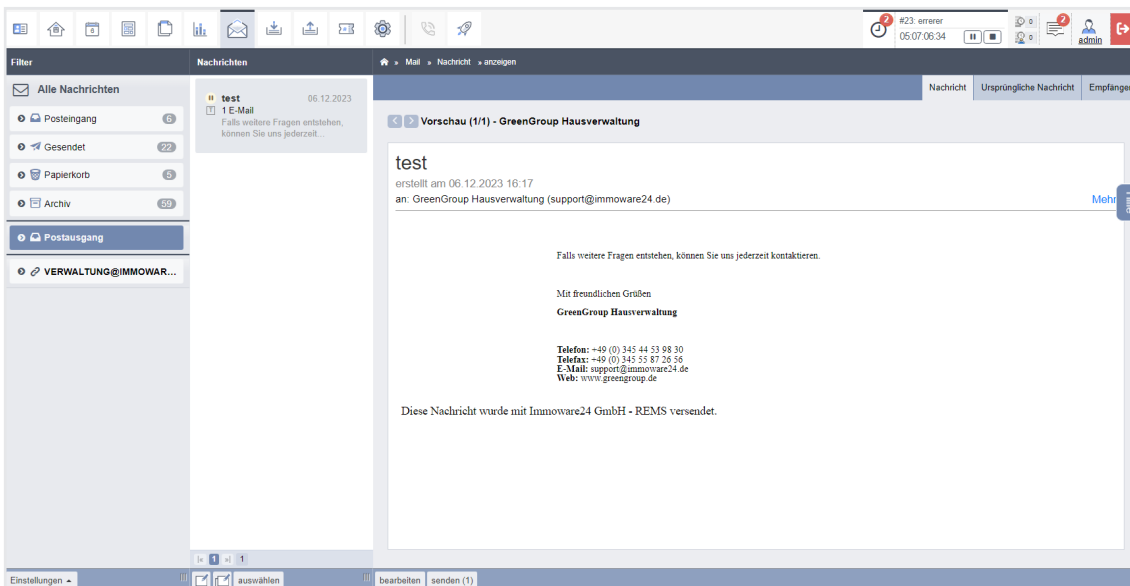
2 #23: errerer 05:07:06:34 0 0 2 admin

Filter

Alle Nachrichten

Posteingang 6

Gesendet 22

Papierkorb 5

Archiv 59

Postausgang

VERWALTUNG@IMMOWAR...

Nachrichten

test 06.12.2023
1 E-Mail
Falls weitere Fragen entstehen, können Sie uns jederzeit...

» Mail » Nachricht » anzeigen

Nachricht | Ursprüngliche Nachricht | Empfänger

Vorschau (1/1) - GreenGroup Hausverwaltung

test
erstellt am 06.12.2023 16:17
an: GreenGroup Hausverwaltung (support@immoware24.de)

Mehr

Falls weitere Fragen entstehen, können Sie uns jederzeit kontaktieren.

Mit freundlichen Grüßen

GreenGroup Hausverwaltung

Telefon: +49 (0) 345 44 53 98 30
Telefax: +49 (0) 345 55 87 26 56
E-Mail: support@immoware24.de
Web: www.greengroup.de

Diese Nachricht wurde mit Immoware24 GmbH - REMS versendet.

1 1

Einstellungen

auswählen

bearbeiten senden (1)